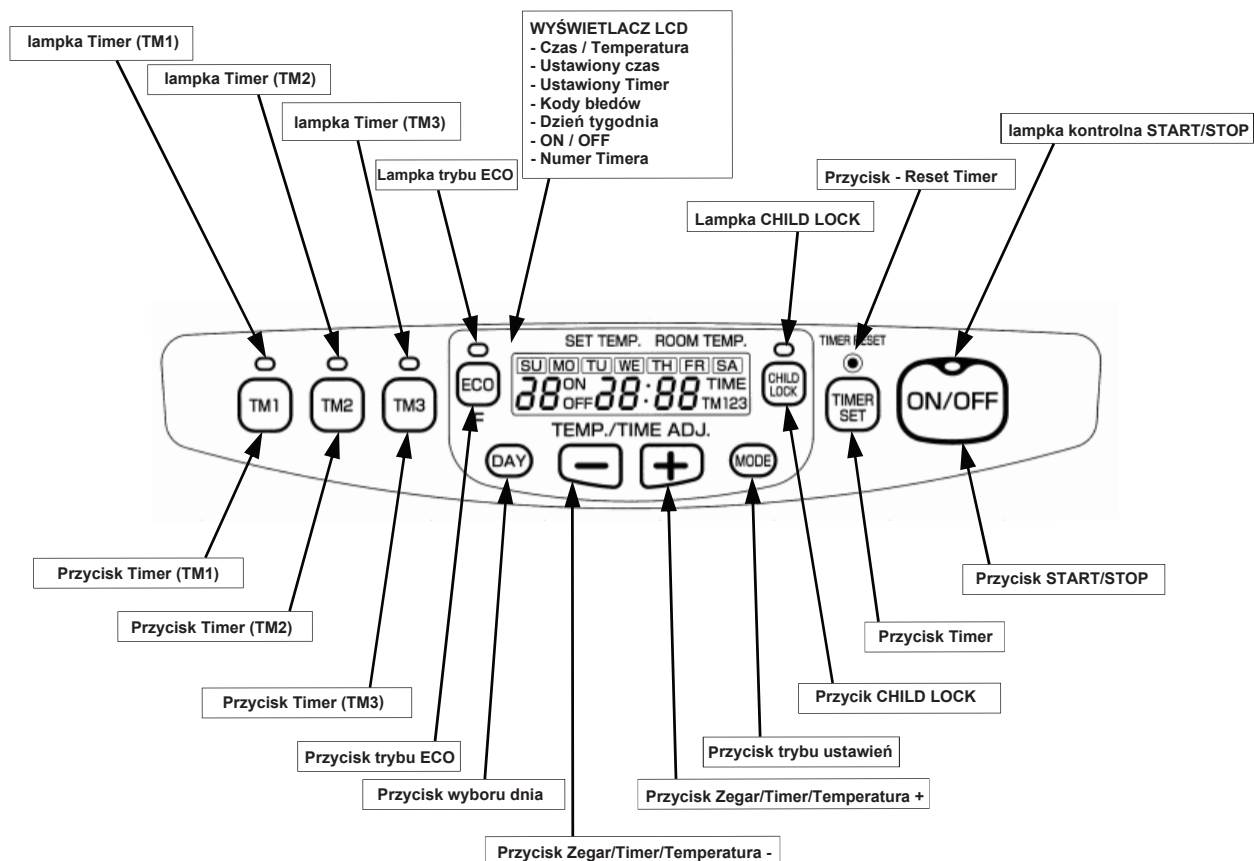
lampka Timer (TM1)

lampka Timer (TM2)

lampka Timer (TM3)

Lampka trybu ECO

WYŚWIETLACZ LCD
- Czas / Temperatura
- Ustawiony czas
- Ustawiony Timer
- Kody błedów
- Dzień tygodnia
- ON / OFF
- Numer Timera

lampka kontrolna START/STOP

Przycisk - Reset Timer

Lampka CHILD LOCK

SET TEMP. ROOM TEMP.

TIMER RESET

SU MO TU WE TH FR SA

88 ON OFF 88:88 TIME TM123

TM1 TM2 TM3 ECO CHILD LOCK TIMER SET ON/OFF

TEMP./TIME ADJ.

DAY − + MODE

Przycisk Timer (TM1)

Przycisk Timer (TM2)

Przycisk Timer (TM3)

Przycisk trybu ECO

Przycisk wyboru dnia

Przycisk Zegar/Timer/Temperatura -

Przycisk Zegar/Timer/Temperatura +

Przycisk trybu ustawień

Przycik CHILD LOCK

Przycisk Timer

Przycisk START/STOP